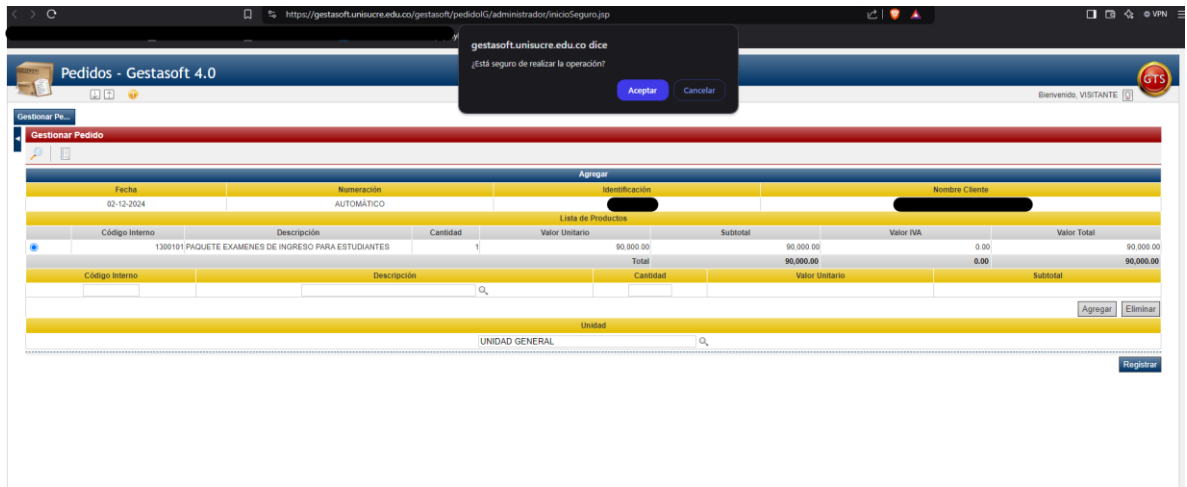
https://gestasoft.unisucre.edu.co/gestasoft/pedidoIG/administrador/inicioSeguro.jsp

VPN

gestasoft.unisucre.edu.co dice

¿Está seguro de realizar la operación?

Aceptar Cancelar

Pedidos - Gestasoft 4.0

GTS

Bienvenido, VISITANTE

Gestionar Pe...

Gestionar Pedido

Agregar

| Fecha | Numeración | Identificación | Nombre Cliente |
|---|---|---|---|
| 02-12-2024 | AUTOMÁTICO | | |

Lista de Productos

| | Código Interno | Descripción | Cantidad | Valor Unitario | Subtotal | Valor IVA | Valor Total |
|---|---|---|---|---|---|---|---|
| | 1300101 | PAQUETE EXAMENES DE INGRESO PARA ESTUDIANTES | 1 | 90,000.00 | 90,000.00 | 0.00 | 90,000.00 |
| | | | | Total | 90,000.00 | 0.00 | 90,000.00 |

| Código Interno | Descripción | Cantidad | Valor Unitario | Subtotal |
|---|---|---|---|---|
| | | | | |

Agregar Eliminar

Unidad

UNIDAD GENERAL

Registrar